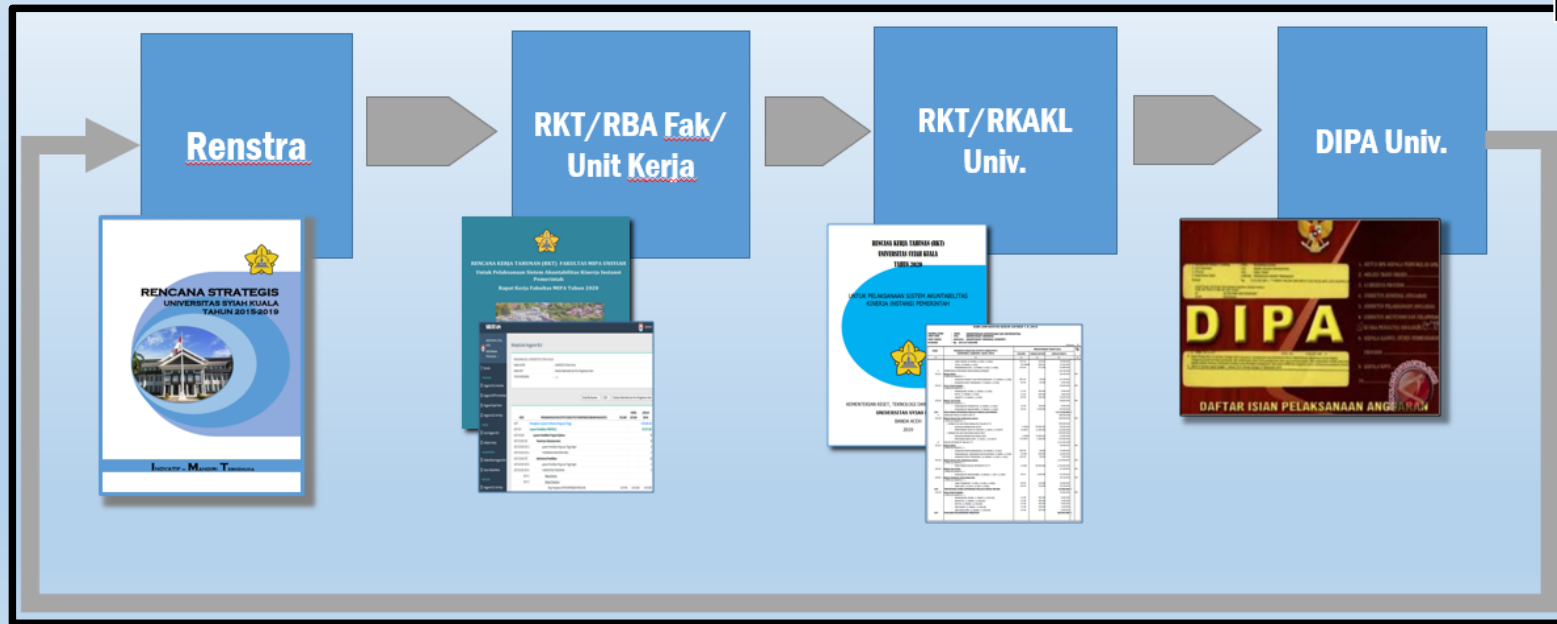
Renstra

RKT/RBA Fak/ Unit Keria

RKT/RKAKL Univ.

DIPA Univ.

RENCANA STRATEGIS
UNIVERSITAS SYIAH KUALA
TAHUN 2015-2019

INOVATIF . MANDIRI . TERKEMUKA

RENCANA KERJA TAHUNAN (RKT) FAKULTAS MIPA UNSYIAH
Untuk Pelaksanaan Sistem Akuntabilitas Kinerja Instansi Pemerintah
Rapat Kerja Fakultas MIPA Tahun 2020

RENCANA KERJA TAHUNAN (RKT)
UNIVERSITAS SYIAH KUALA
TAHUN 2020

UNTUK PELAKSANAAN SISTEM AKUNTABILITAS KINERJA INSTANSI PEMERINTAH

KEMENTERIAN RISET, TEKNOLOGI DAN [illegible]
UNIVERSITAS SYIAH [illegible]
BANDA ACEH
2019

DIPA

DAFTAR ISIAN PELAKSANAAN ANGGARAN